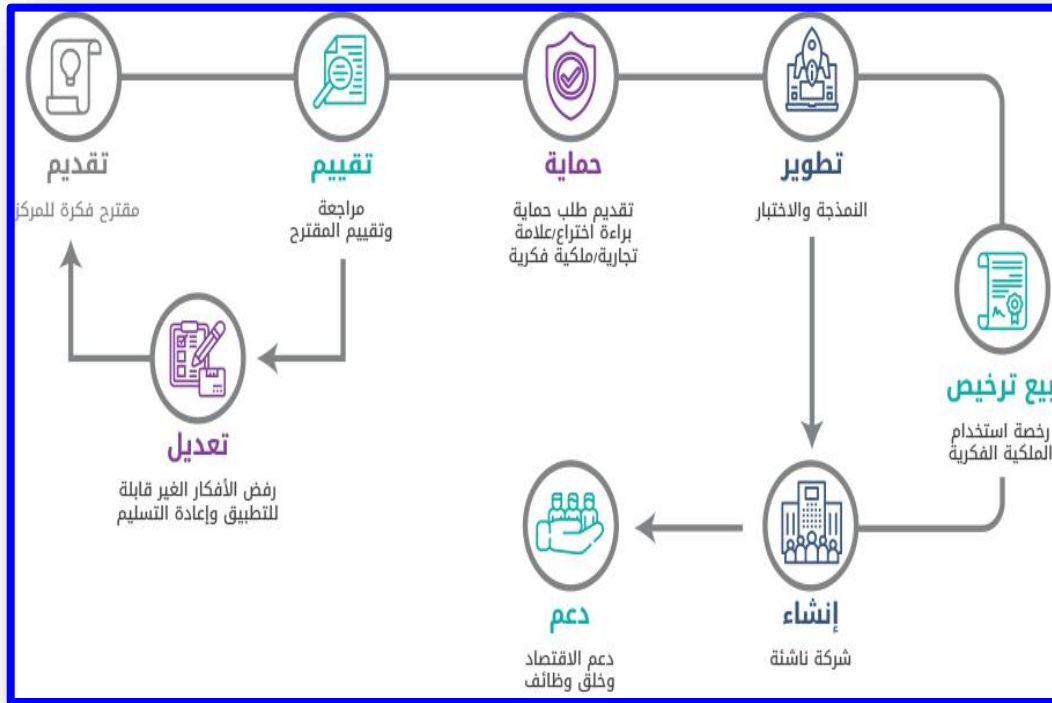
تقديم
مقترح فكرة للمركز

تقييم
مراجعة وتقييم المقترح

حماية
تقديم طلب حماية براءة اختراع/علامة تجارية/ملكية فكرية

تطوير
النمذجة والاختبار

بيع ترخيص
رخصة استخدام الملكية الفكرية

تعديل
رفض الأفكار الغير قابلة للتطبيق وإعادة التسليم

دعم
دعم الاقتصاد وخلق وظائف

إنشاء
شركة ناشئة